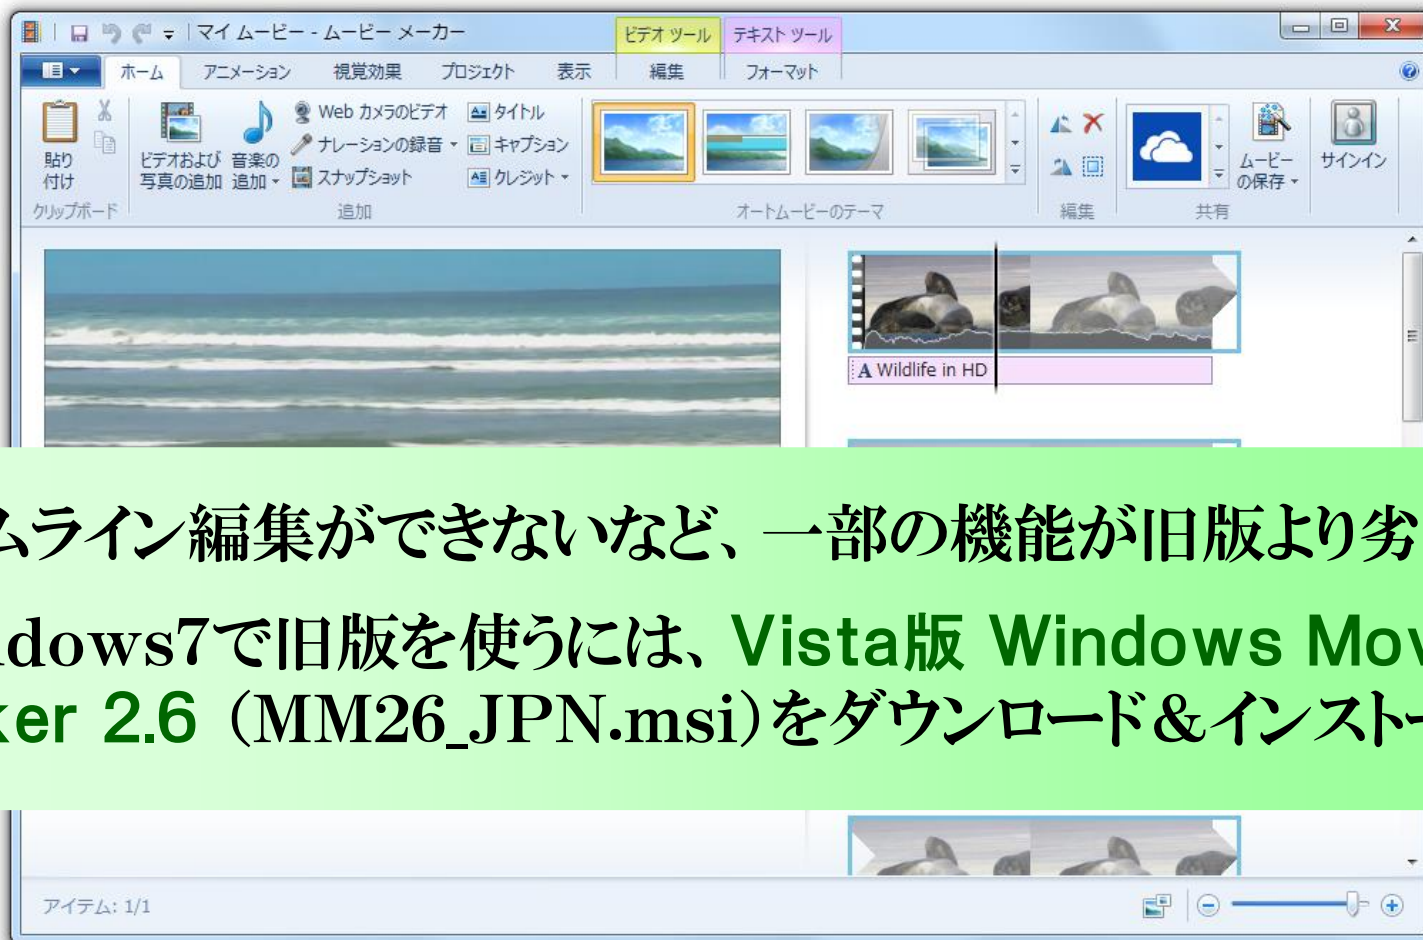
マイ ムービー - ムービー メーカー

ビデオ ツール　テキスト ツール

ホーム　アニメーション　視覚効果　プロジェクト　表示　編集　フォーマット

貼り付け　クリップボード

ビデオおよび写真の追加　音楽の追加　Web カメラのビデオ　ナレーションの録音　スナップショット　タイトル　キャプション　クレジット　追加

オートムービーのテーマ

編集

ムービーの保存　サインイン　共有

A Wildlife in HD

ムライン編集ができないなど、一部の機能が旧版より劣

dows7で旧版を使うには、Vista版 Windows Mov

ker 2.6（MM26_JPN.msi）をダウンロード＆インスト

アイテム: 1/1